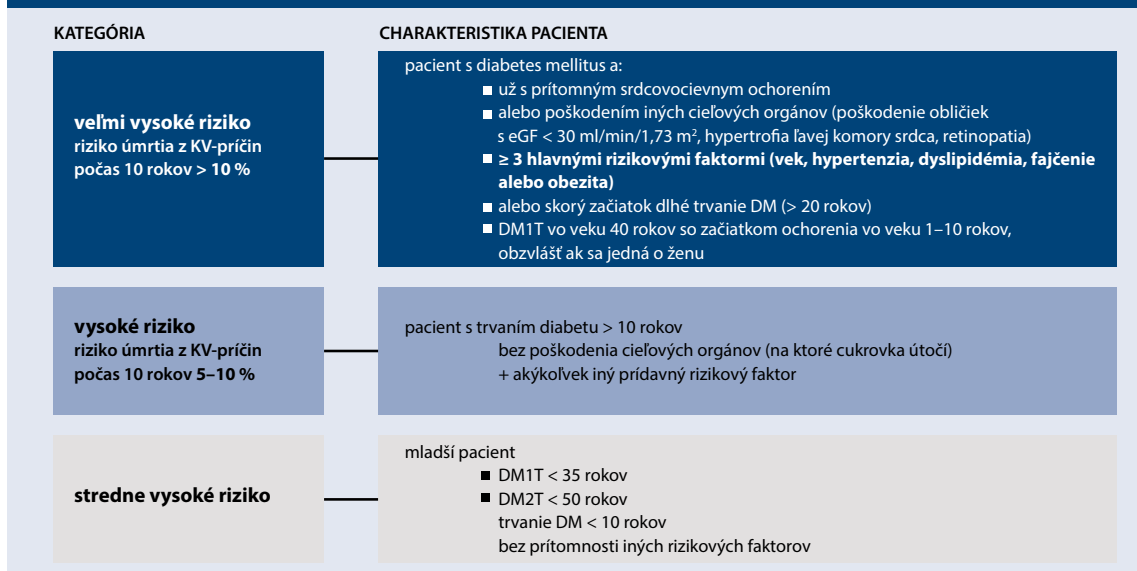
KATEGÓRIA

CHARAKTERISTIKA PACIENTA

**veľmi vysoké riziko**
riziko úmrtia z KV-príčin počas 10 rokov > 10 %

pacient s diabetes mellitus a:
■ už s prítomným srdcovocievnym ochorením
■ alebo poškodením iných cieľových orgánov (poškodenie obličiek s eGF < 30 ml/min/1,73 m², hypertrofia ľavej komory srdca, retinopatia)
■ ≥ 3 hlavnými rizikovými faktormi (vek, hypertenzia, dyslipidémia, fajčenie alebo obezita)
■ alebo skorý začiatok dlhé trvanie DM (> 20 rokov)
■ DM1T vo veku 40 rokov so začiatkom ochorenia vo veku 1–10 rokov, obzvlášť ak sa jedná o ženu

**vysoké riziko**
riziko úmrtia z KV-príčin počas 10 rokov 5–10 %

pacient s trvaním diabetu > 10 rokov
bez poškodenia cieľových orgánov (na ktoré cukrovka útočí)
+ akýkoľvek iný prídavný rizikový faktor

**stredne vysoké riziko**

mladší pacient
■ DM1T < 35 rokov
■ DM2T < 50 rokov
trvanie DM < 10 rokov
bez prítomnosti iných rizikových faktorov